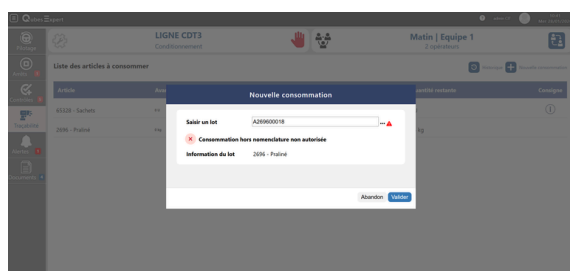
QualiExpert

LIGNE CDT3
Conditionnement

Matin | Equipe 1
2 opérateurs

Liste des articles à consommer

Article

Quantité restante

Consigne

45538 - Sachets

2696 - Praliné

kg

Nouvelle consommation

Saisir un lot
A269600018

Consommation hors nomenclature non autorisée

Information du lot
2696 - Praliné

Abandon
Valider